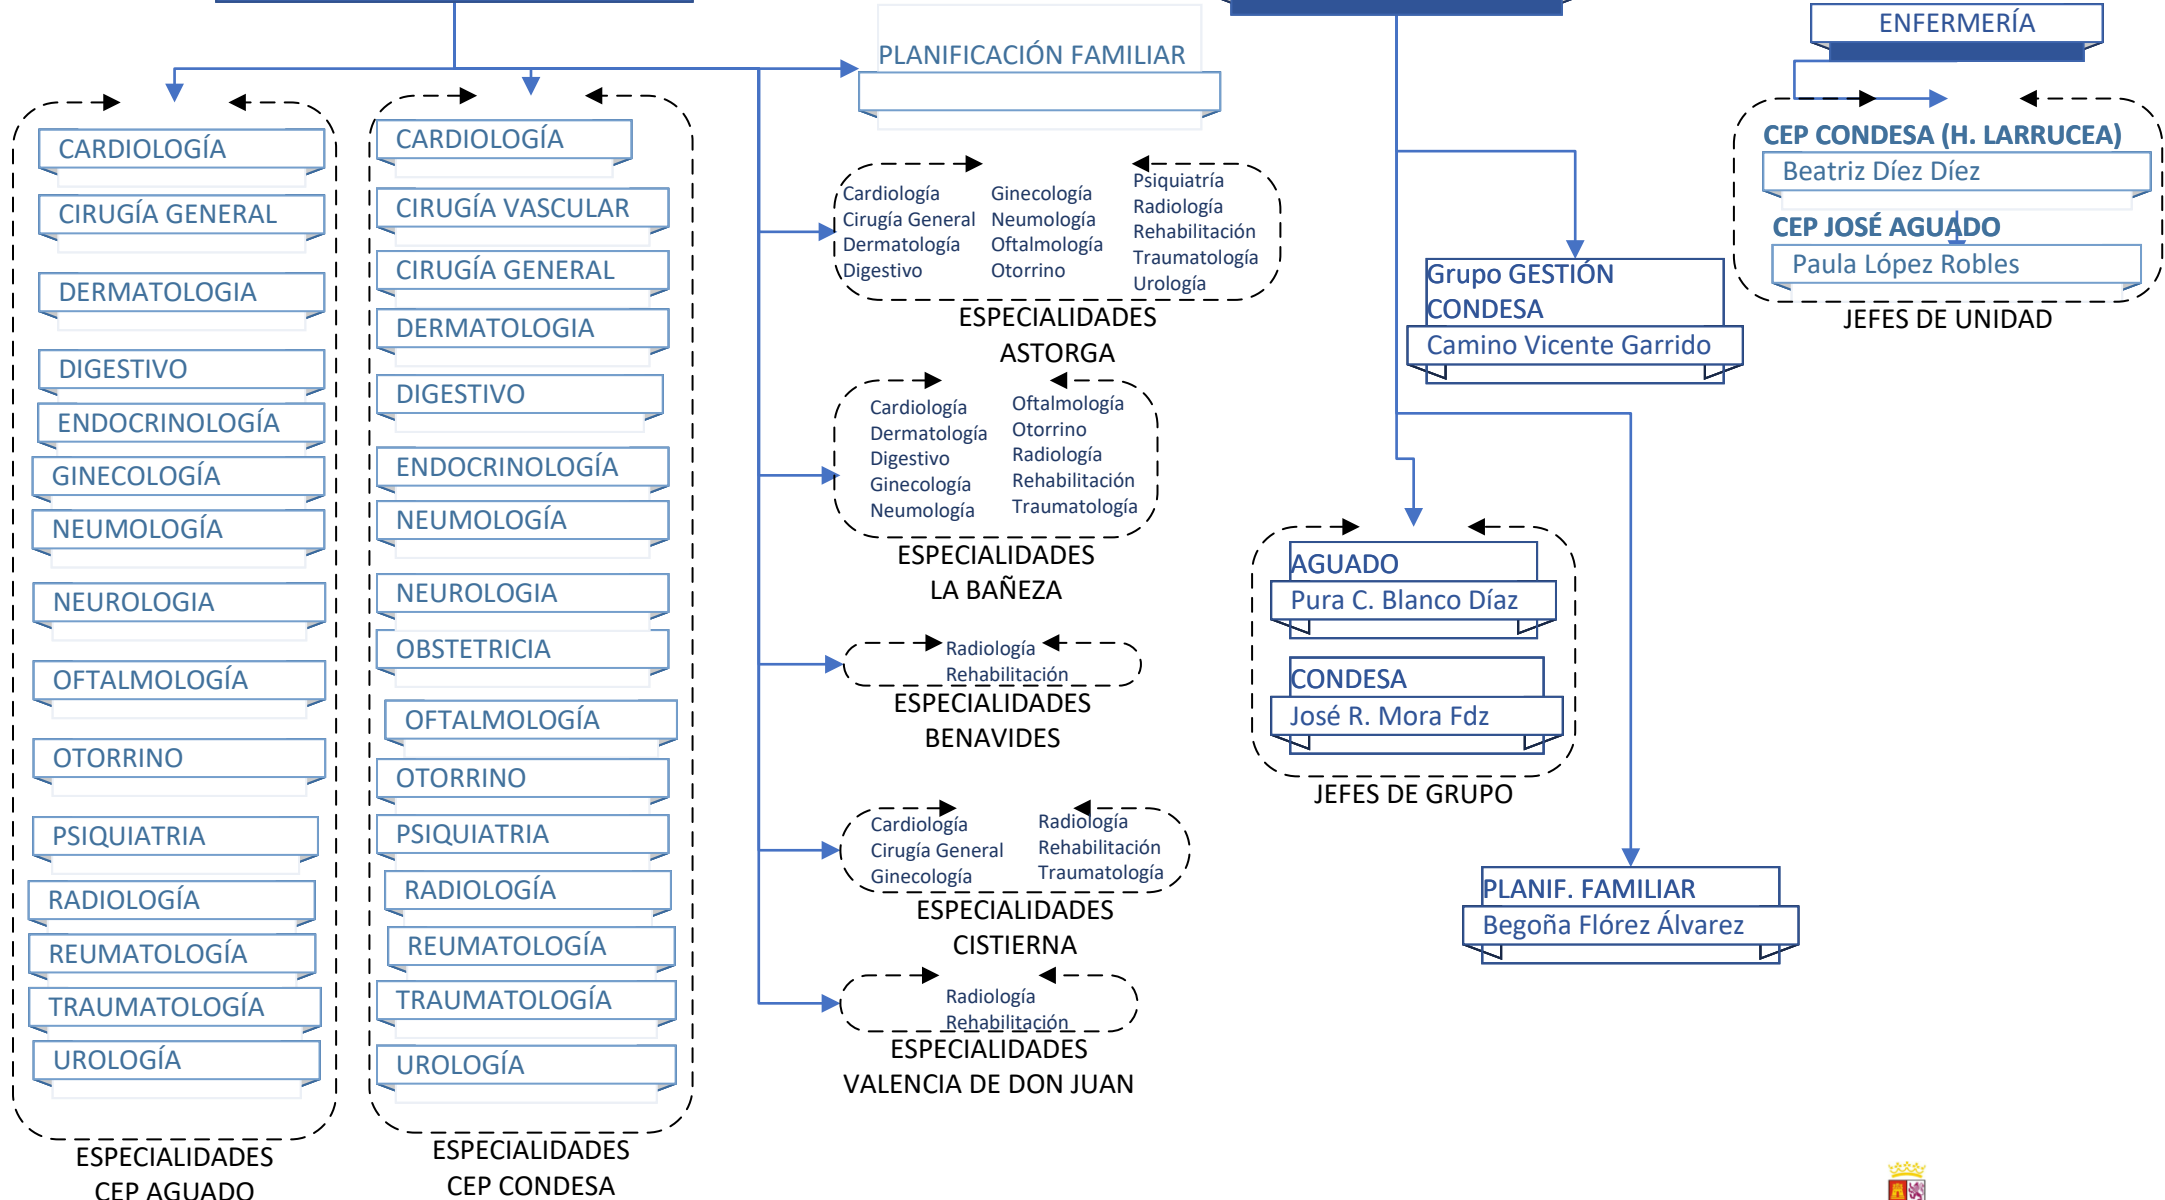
CARDIOLOGÍA
CIRUGÍA GENERAL
DERMATOLOGIA
DIGESTIVO
ENDOCRINOLOGÍA
GINECOLOGÍA
NEUMOLOGÍA
NEUROLOGIA
OFTALMOLOGÍA
OTORRINO
PSIQUIATRIA
RADIOLOGÍA
REUMATOLOGÍA
TRAUMATOLOGÍA
UROLOGÍA
ESPECIALIDADES CEP AGUADO

CARDIOLOGÍA
CIRUGÍA VASCULAR
CIRUGÍA GENERAL
DERMATOLOGIA
DIGESTIVO
ENDOCRINOLOGÍA
NEUMOLOGÍA
NEUROLOGIA
OBSTETRICIA
OFTALMOLOGÍA
OTORRINO
PSIQUIATRIA
RADIOLOGÍA
REUMATOLOGÍA
TRAUMATOLOGÍA
UROLOGÍA
ESPECIALIDADES CEP CONDESA

PLANIFICACIÓN FAMILIAR

Cardiología
Cirugía General
Dermatología
Digestivo
Ginecología
Neumología
Oftalmología
Otorrino
Psiquiatría
Radiología
Rehabilitación
Traumatología
Urología
ESPECIALIDADES ASTORGA

Cardiología
Dermatología
Digestivo
Ginecología
Neumología
Oftalmología
Otorrino
Radiología
Rehabilitación
Traumatología
ESPECIALIDADES LA BAÑEZA

Radiología
Rehabilitación
ESPECIALIDADES BENAVIDES

Cardiología
Cirugía General
Ginecología
Radiología
Rehabilitación
Traumatología
ESPECIALIDADES CISTIERNA

Radiología
Rehabilitación
ESPECIALIDADES VALENCIA DE DON JUAN

Grupo GESTIÓN CONDESA
Camino Vicente Garrido

AGUADO
Pura C. Blanco Díaz
CONDESA
José R. Mora Fdz
JEFES DE GRUPO

PLANIF. FAMILIAR
Begoña Flórez Álvarez

ENFERMERÍA
CEP CONDESA (H. LARRUCEA)
Beatriz Díez Díez
CEP JOSÉ AGUADO
Paula López Robles
JEFES DE UNIDAD